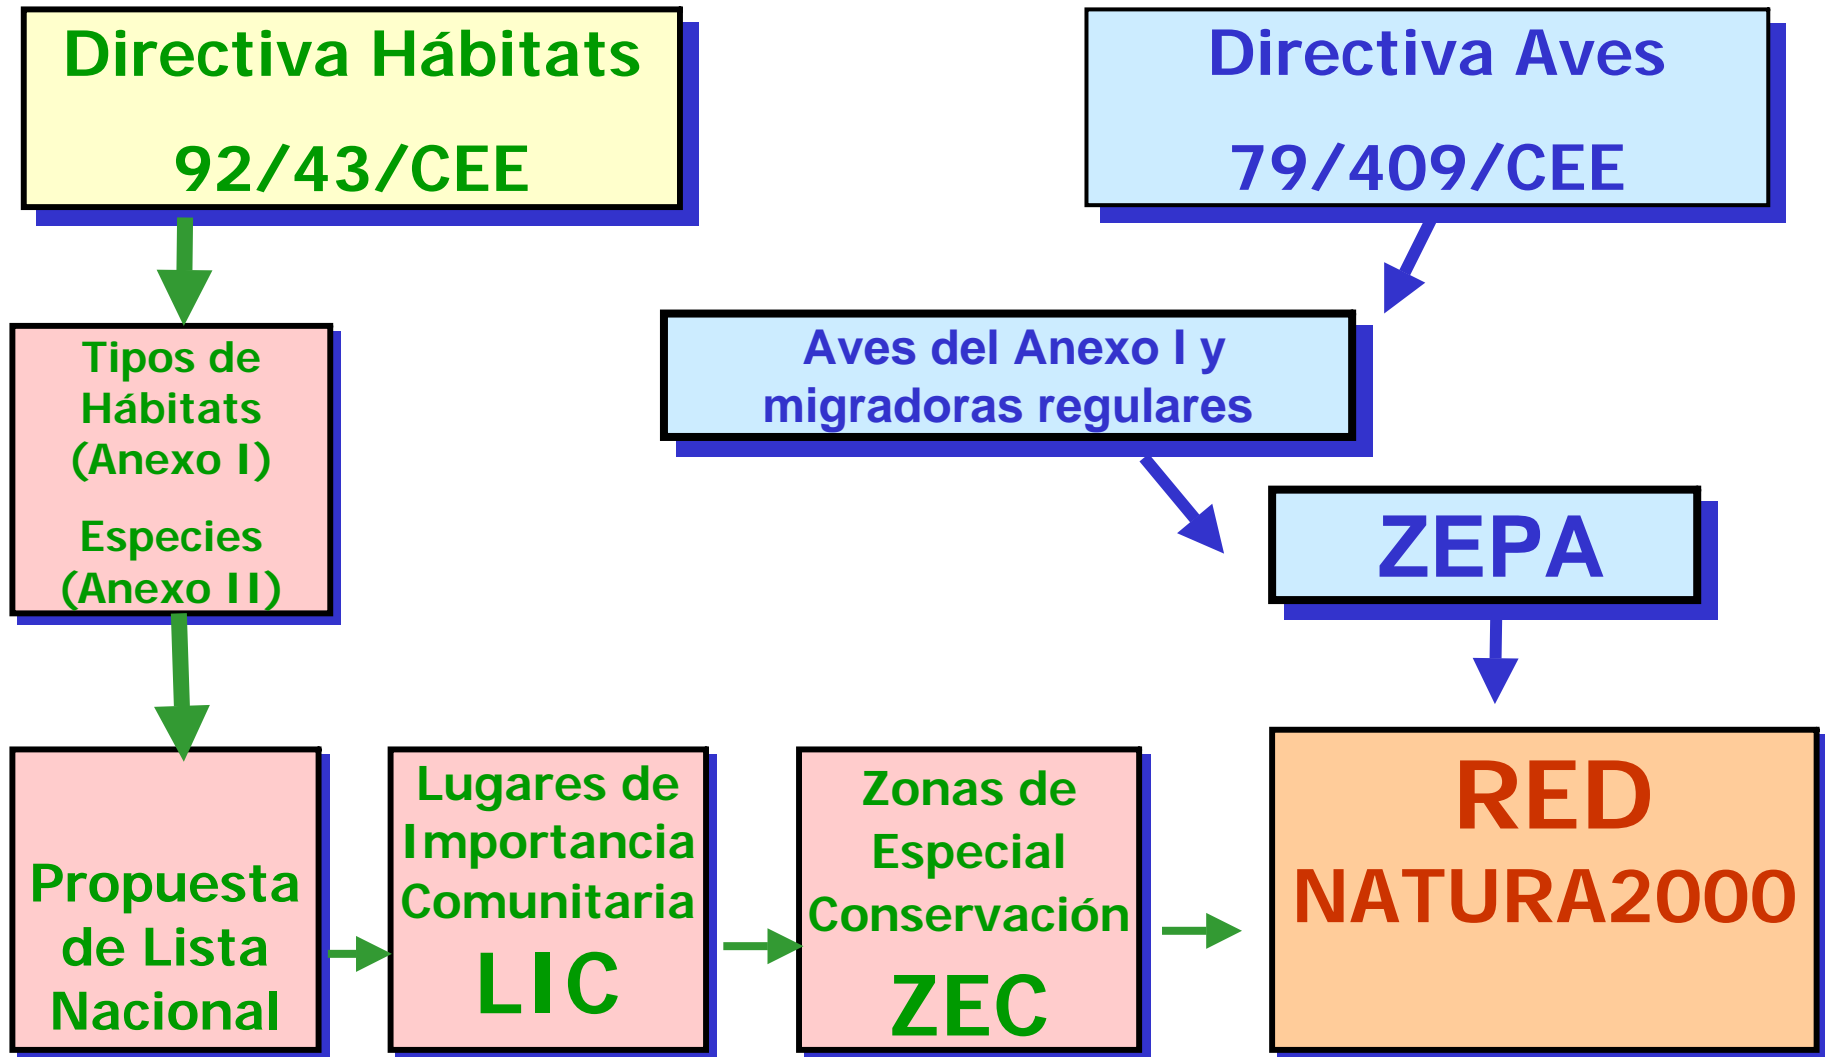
Directiva Hábitats
92/43/CEE

Directiva Aves
79/409/CEE

Tipos de Hábitats (Anexo I)
Especies (Anexo II)

Aves del Anexo I y migradoras regulares

ZEPA

Propuesta de Lista Nacional

Lugares de Importancia Comunitaria
LIC

Zonas de Especial Conservación
ZEC

RED
NATURA2000